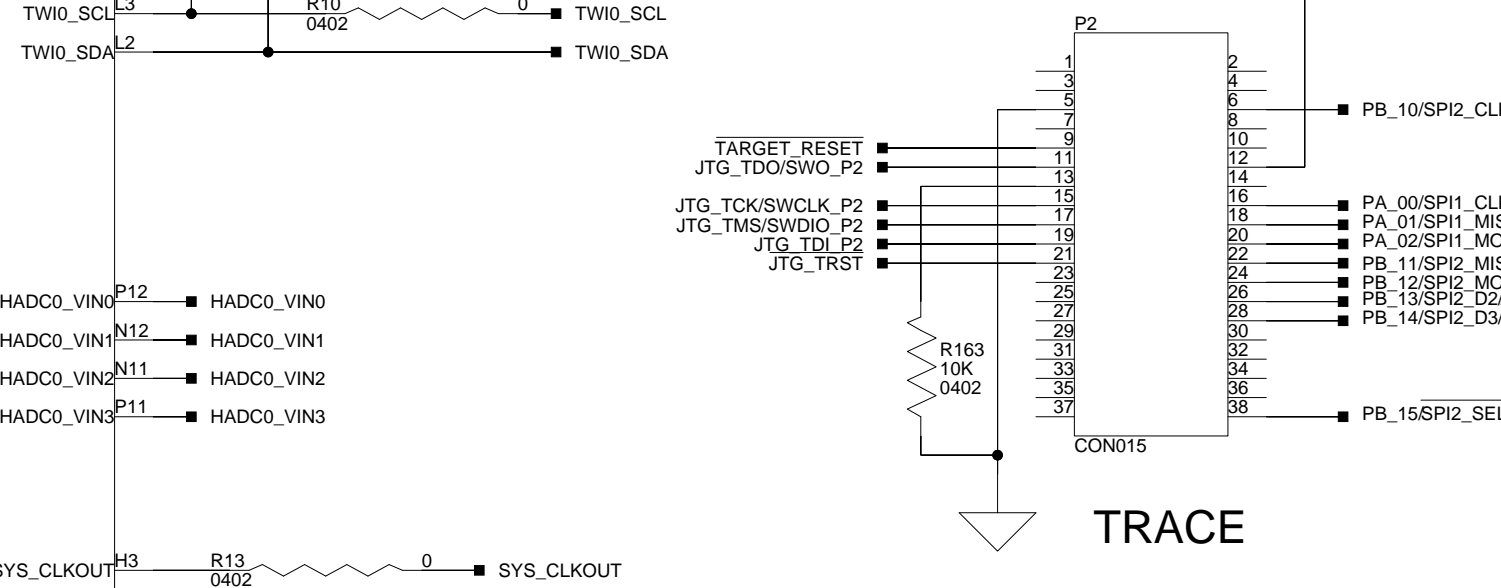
TWI0_SCL L3 R10 0402 0 TWI0_SCL

TWI0_SDA L2 TWI0_SDA

P2

1 2
3 4
5 6
7 8
9 10
11 12
13 14
15 16
17 18
19 20
21 22
23 24
25 26
27 28
29 30
31 32
33 34
35 36
37 38

CON015

PB_10/SPI2_CL

$\overline{\text{TARGET\_RESET}}$
JTG_TDO/SWO_P2

JTG_TCK/SWCLK_P2
JTG_TMS/SWDIO_P2
JTG_TDI_P2
JTG_TRST

PA_00/SPI1_CL
PA_01/SPI1_MIS
PA_02/SPI1_MO
PB_11/SPI2_MIS
PB_12/SPI2_MO
PB_13/SPI2_D2/
PB_14/SPI2_D3/

HADC0_VIN0 P12 HADC0_VIN0
HADC0_VIN1 N12 HADC0_VIN1
HADC0_VIN2 N11 HADC0_VIN2
HADC0_VIN3 P11 HADC0_VIN3

R163
10K
0402

PB_15/$\overline{\text{SPI2\_SEL}}$

TRACE

SYS_CLKOUT H3 R13 0402 0 SYS_CLKOUT